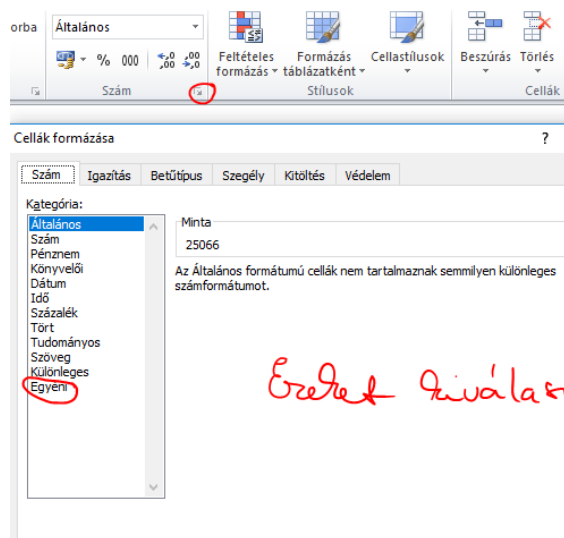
orba Általános
% 000 ,0 ,00 ,00 ,0
Szám
Feltételes formázás
Formázás táblázatként
Cellastílusok
Stílusok
Beszúrás
Törlés
Cellák

Cellák formázása
?
Szám Igazítás Betűtípus Szegély Kitöltés Védelem
Kategória:
Általános
Szám
Pénznem
Könyvelői
Dátum
Idő
Százalék
Tört
Tudományos
Szöveg
Különleges
Egyéni
Minta
25066
Az Általános formátumú cellák nem tartalmaznak semmilyen különleges számformátumot.

Ezeket kiválas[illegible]